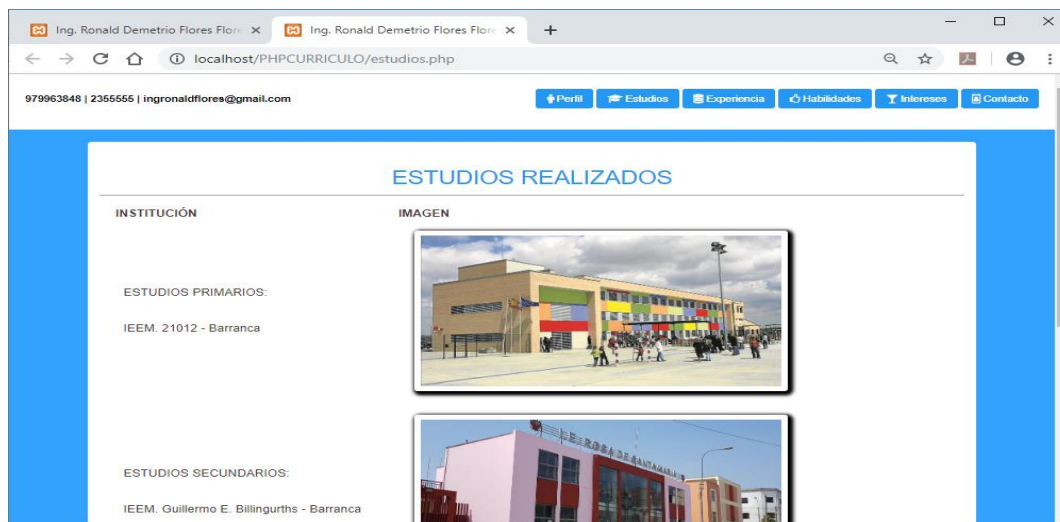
Ing. Ronald Demetrio Flores Flore ×
Ing. Ronald Demetrio Flores Flore ×
+

localhost/PHPCURRICULO/estudios.php

979963848 | 2355555 | ingronaldflores@gmail.com

Perfil
Estudios
Experiencia
Habilidades
Intereses
Contacto

ESTUDIOS REALIZADOS

INSTITUCIÓN
IMAGEN

ESTUDIOS PRIMARIOS:

IEEM. 21012 - Barranca

ESTUDIOS SECUNDARIOS:

IEEM. Guillermo E. Billingurths - Barranca